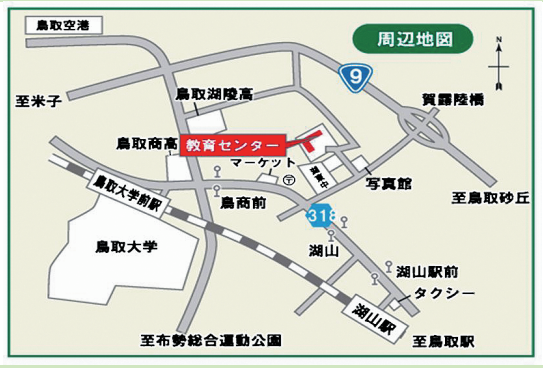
鳥取空港

周辺地図

N

9

至米子

鳥取湖陵高

賀露陸橋

鳥取商高

教育センター

マーケット

湖東中

写真館

鳥取大学前駅

鳥商前

至鳥取砂丘

318

鳥取大学

湖山

湖山駅前

タクシー

湖山駅

至布勢総合運動公園

至鳥取駅